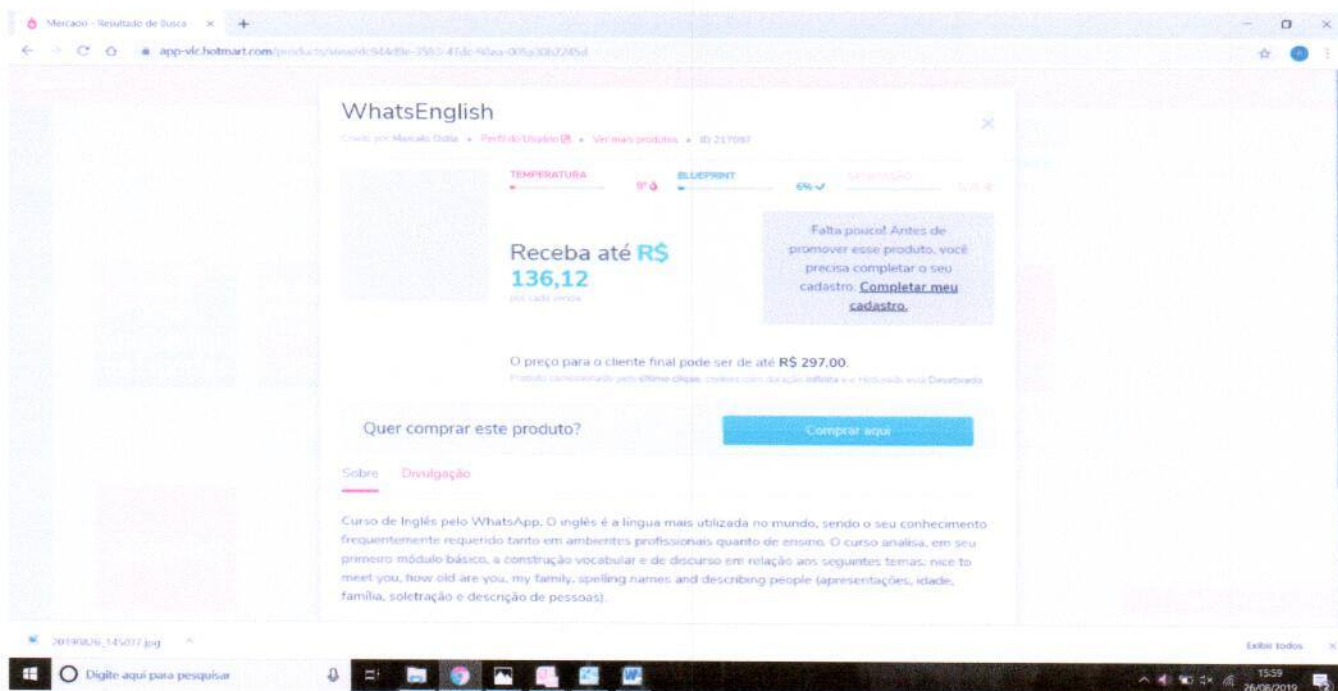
Mercado - Resultado de Busca ×

app-vlc.hotmart.com/products/view/dc944d9e-3593-41dc-90ea-00fa30b2245d

WhatsEnglish

Criado por Marcelo Dalla • Perfil do Usuário • Ver mais produtos • ID 217097

TEMPERATURA 9° BLUEPRINT 6% SATISFAÇÃO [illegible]

Receba até R$ 136,12
por cada venda

Falta pouco! Antes de promover esse produto, você precisa completar o seu cadastro. Completar meu cadastro.

O preço para o cliente final pode ser de até R$ 297,00.
Produto comissionado pelo último clique, cookies com duração infinita e o Hotlink está Desativado

Quer comprar este produto?

Comprar aqui

Sobre Divulgação

Curso de Inglês pelo WhatsApp. O inglês é a língua mais utilizada no mundo, sendo o seu conhecimento frequentemente requerido tanto em ambientes profissionais quanto de ensino. O curso analisa, em seu primeiro módulo básico, a construção vocabular e de discurso em relação aos seguintes temas: nice to meet you, how old are you, my family, spelling names and describing people (apresentações, idade, família, soletração e descrição de pessoas).

20190626_145077.jpg

Exibir todos

Digite aqui para pesquisar

15:59
26/06/2019